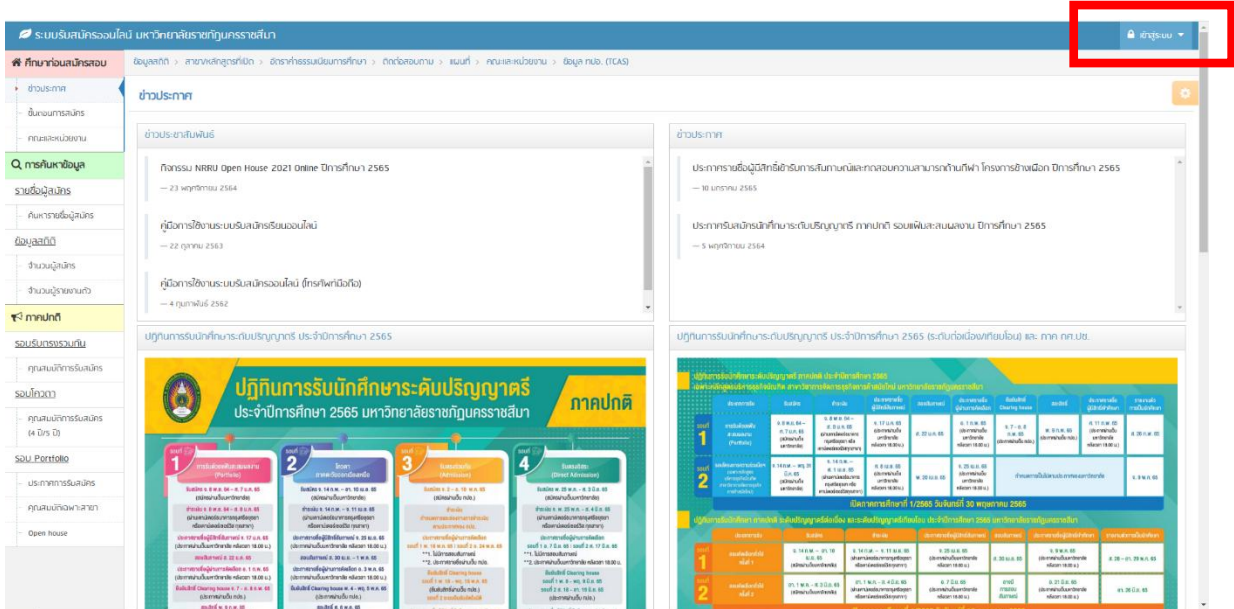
ระบบรับสมัครออนไลน์ มหาวิทยาลัยราชภัฏนครราชสีมา

เข้าสู่ระบบ

ศึกษาก่อนสมัครสอบ
ข่าวประกาศ
ขั้นตอนการสมัคร
คณะและหน่วยงาน
การค้นหาข้อมูล
รายชื่อผู้สมัคร
ค้นหารายชื่อผู้สมัคร
ข้อมูลสถิติ
จำนวนผู้สมัคร
จำนวนผู้รายงานตัว
ภาคปกติ
รอบรับตรงร่วมกัน
คุณสมบัติการรับสมัคร
รอบโควตา
คุณสมบัติการรับสมัคร (4 มีรร ปี)
รอบ Portfolio
ประกาศการรับสมัคร
คุณสมบัติเฉพาะสาขา
Open house

ข้อมูลสถิติ > สาขาหลักสูตรที่เปิด > อัตราค่าธรรมเนียมการศึกษา > ติดต่อสอบถาม > แผนที่ > คณะและหน่วยงาน > ข้อมูล ทปอ. (TCAS)

ข่าวประกาศ

ข่าวประชาสัมพันธ์

กิจกรรม NRRU Open House 2021 Online ปีการศึกษา 2565
— 23 พฤศจิกายน 2564

คู่มือการใช้งานระบบรับสมัครเรียนออนไลน์
— 22 กุมภาพ 2563

คู่มือการใช้งานระบบรับสมัครออนไลน์ (โทรศัพท์มือถือ)
— 4 กุมภาพันธ์ 2562

ข่าวประกาศ

ประกาศรายชื่อผู้มีสิทธิ์เข้ารับการสัมภาษณ์และทดสอบความสามารถด้านกีฬา โครงการช้างเผือก ปีการศึกษา 2565
— 10 มกราคม 2565

ประกาศรับสมัครนักศึกษาระดับปริญญาตรี ภาคปกติ รอบแฟ้มสะสมผลงาน ปีการศึกษา 2565
— 5 พฤศจิกายน 2564

ปฏิทินการรับนักศึกษาระดับปริญญาตรี ประจำปีการศึกษา 2565

ปฏิทินการรับนักศึกษาระดับปริญญาตรี
ประจำปีการศึกษา 2565 มหาวิทยาลัยราชภัฏนครราชสีมา
ภาคปกติ

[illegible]

ปฏิทินการรับนักศึกษาระดับปริญญาตรี ประจำปีการศึกษา 2565 (ระดับต่อเนื่อง/เทียบโอน) และ ภาค กศ.ปช.

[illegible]